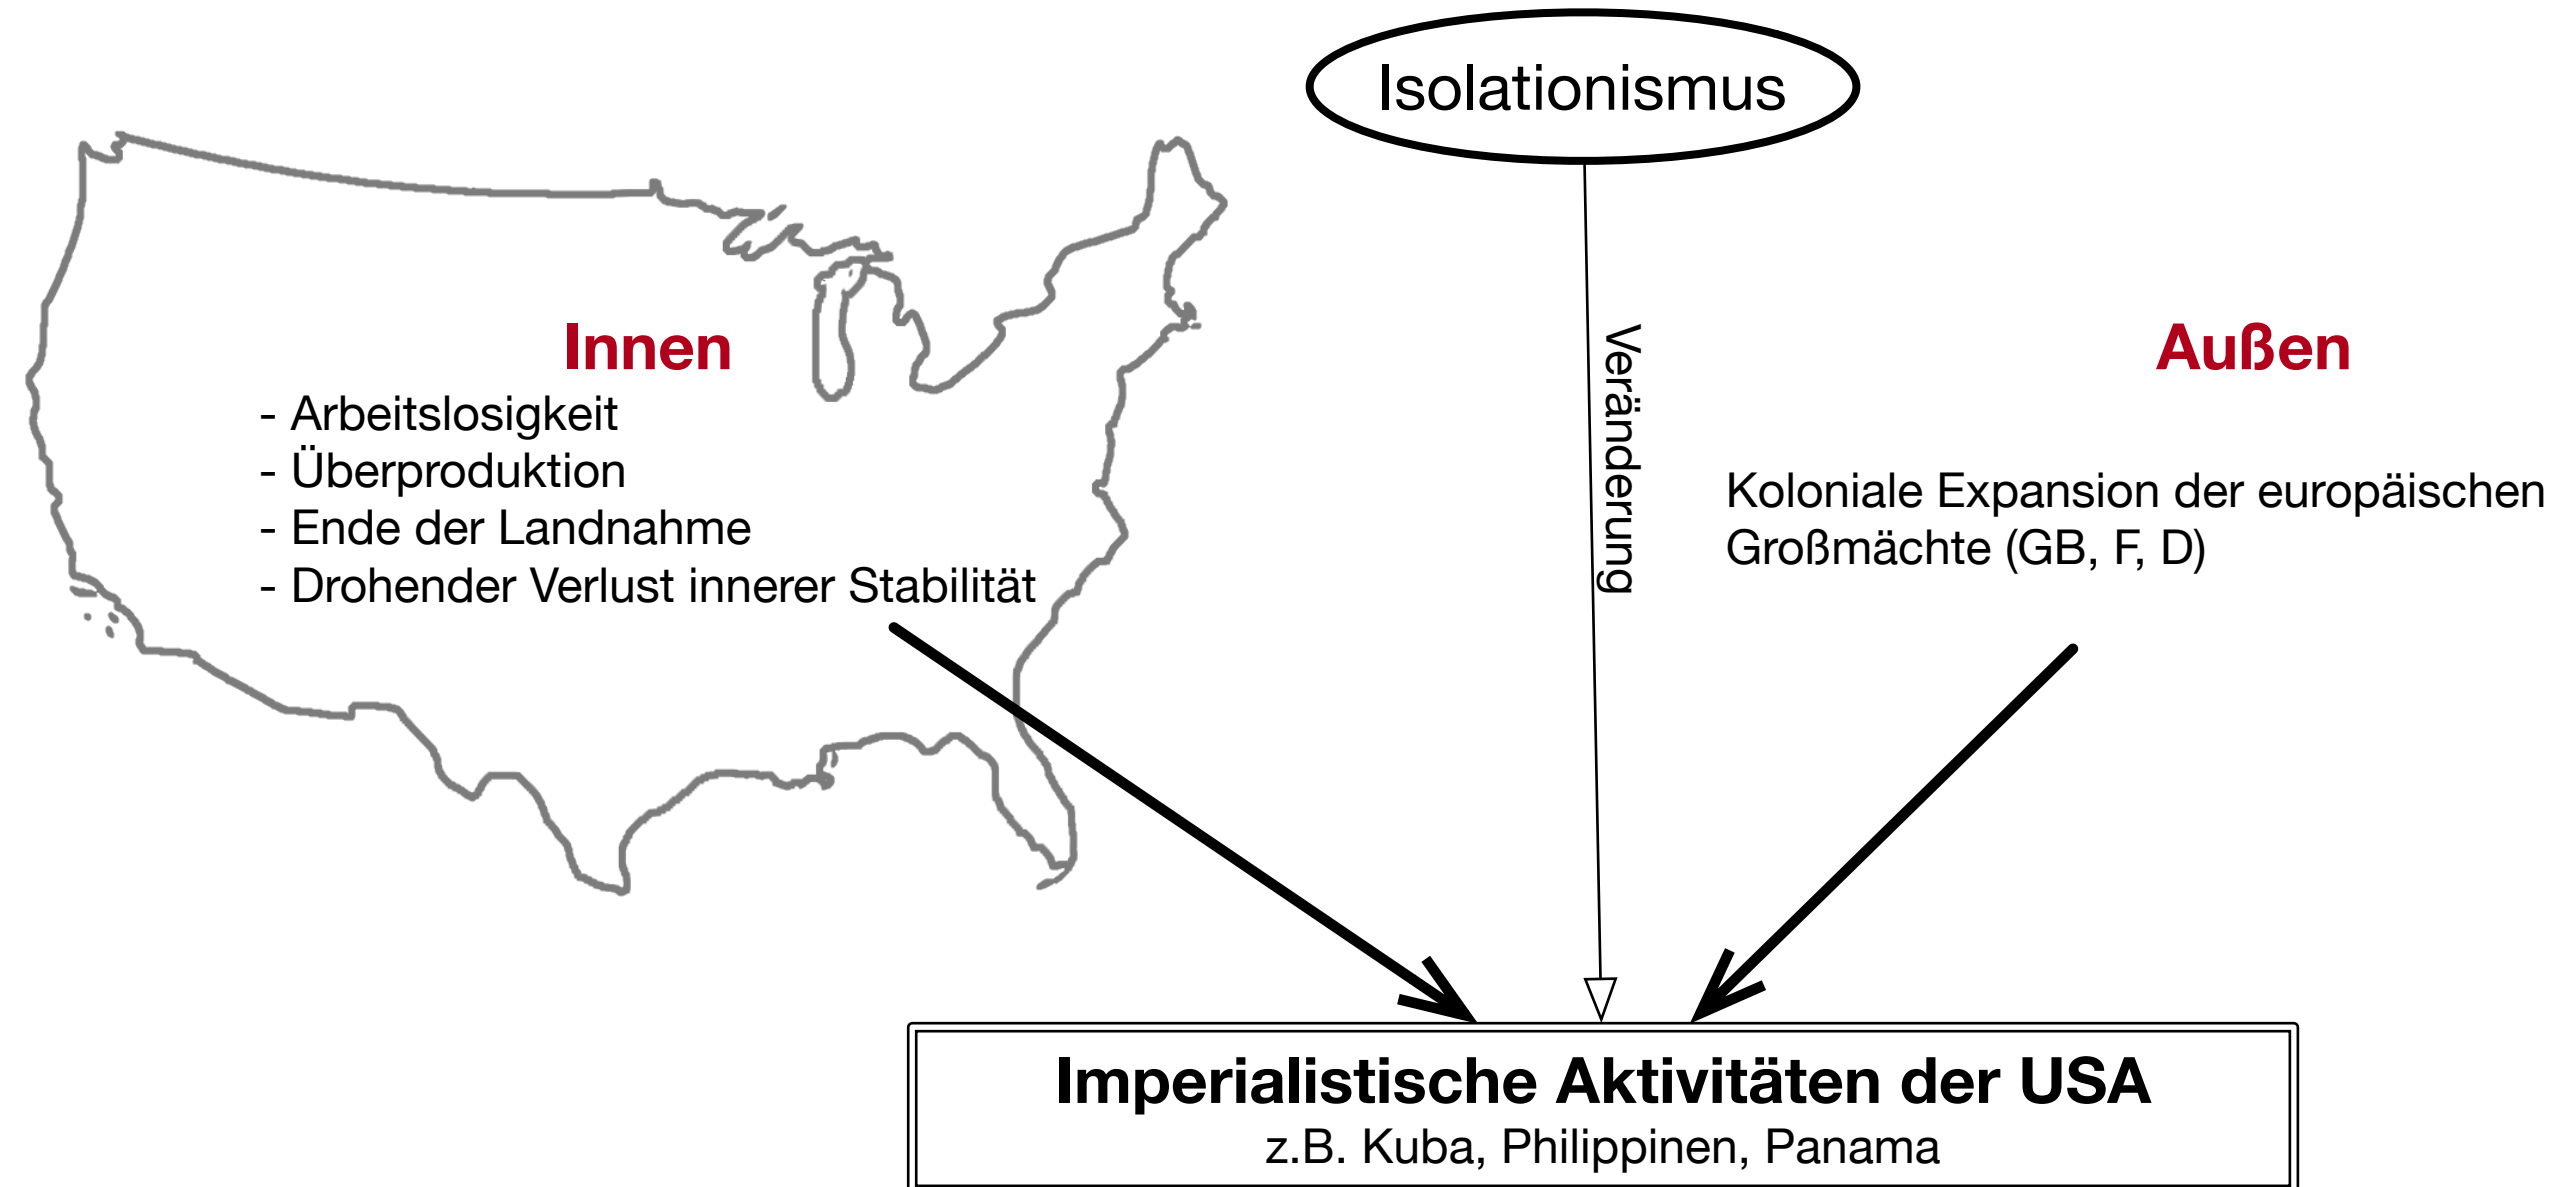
Isolationismus

Innen
- Arbeitslosigkeit
- Überproduktion
- Ende der Landnahme
- Drohender Verlust innerer Stabilität

Veränderung

Außen

Koloniale Expansion der europäischen Großmächte (GB, F, D)

Imperialistische Aktivitäten der USA
z.B. Kuba, Philippinen, Panama